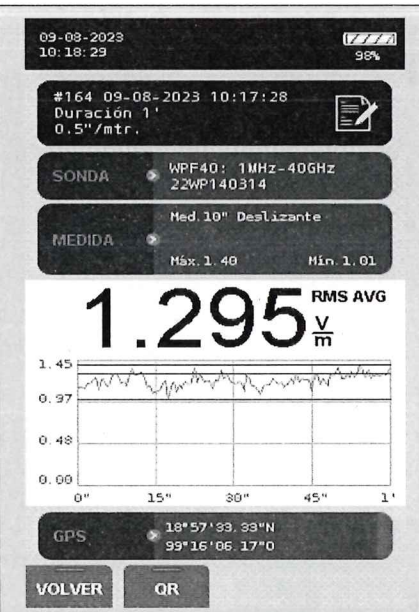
09-08-2023
10:18:29
98%

#164 09-08-2023 10:17:28
Duración 1'
0.5"/mtr.

SONDA
WPF40: 1MHz-40GHz
22WP140314

MEDIDA
Med.10" Deslizante
Máx.1.40
Mín.1.01

1.295 $\frac{V}{m}$ RMS AVG

1.45
0.97
0.48
0.00
0"
15"
30"
45"
1'

GPS
18°57'33.33"N
99°16'06.17"O

VOLVER
QR